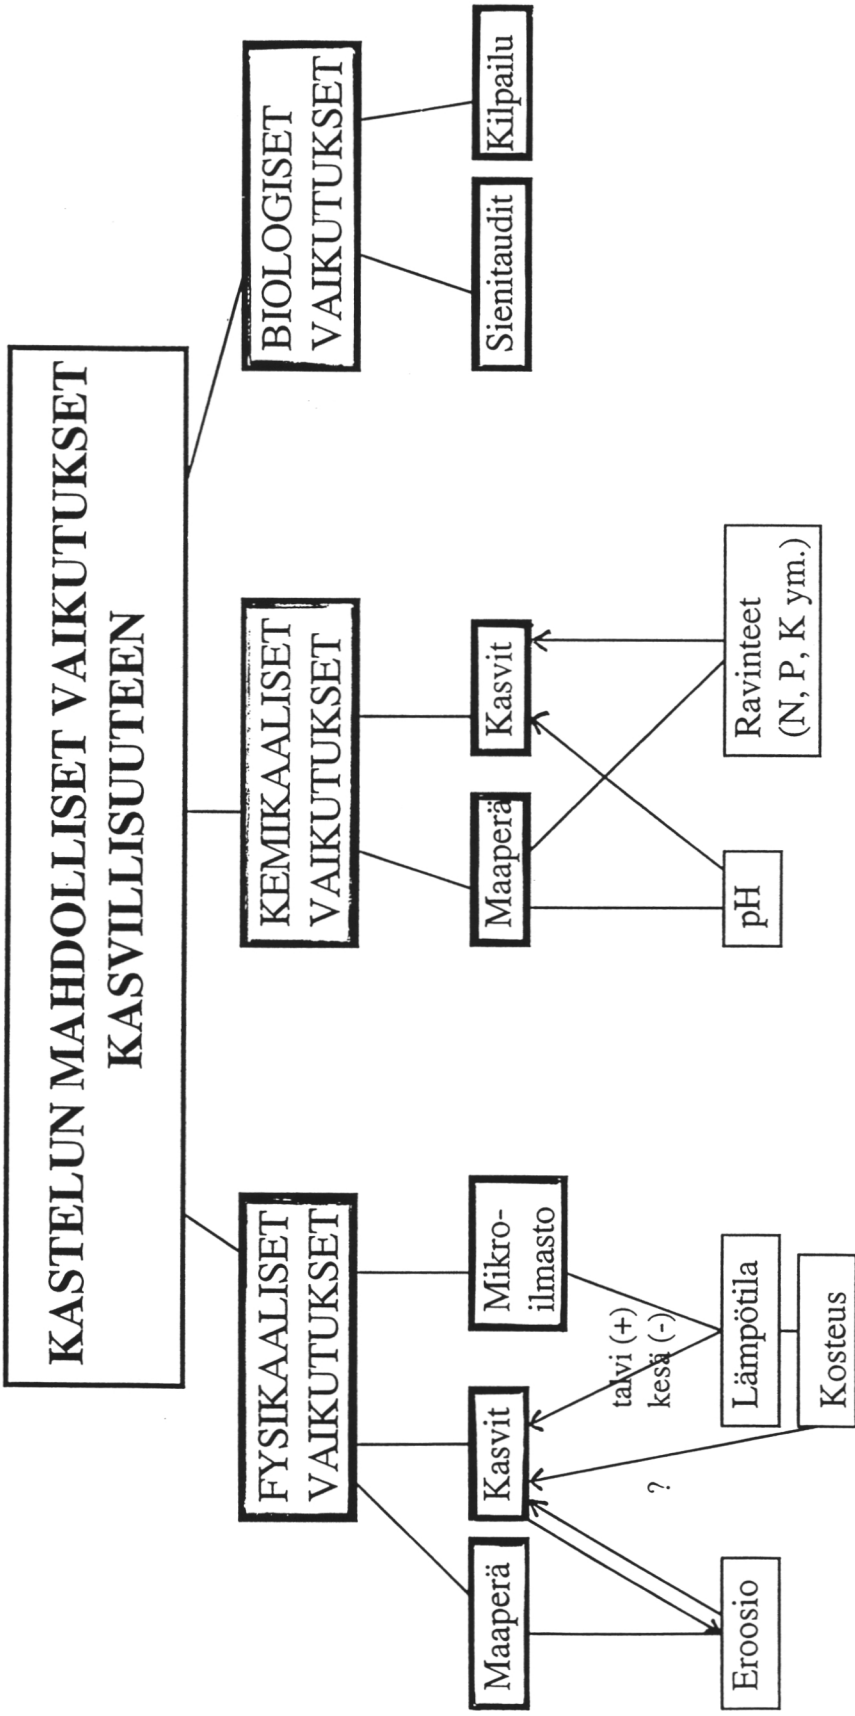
KASTELUN MAHDOLLISET VAIKUTUKSET KASVILLISUUTEEN

FYSIKAALISET VAIKUTUKSET

KEMIKAALISET VAIKUTUKSET

BIOLOGISET VAIKUTUKSET

Maaperä

Kasvit

Mikro-ilmasto

Maaperä

Kasvit

Sienitaudit

Kilpailu

talvi (+)
kesä (-)

?

Eroosio

Lämpötila

Kosteus

pH

Ravinteet (N, P, K ym.)